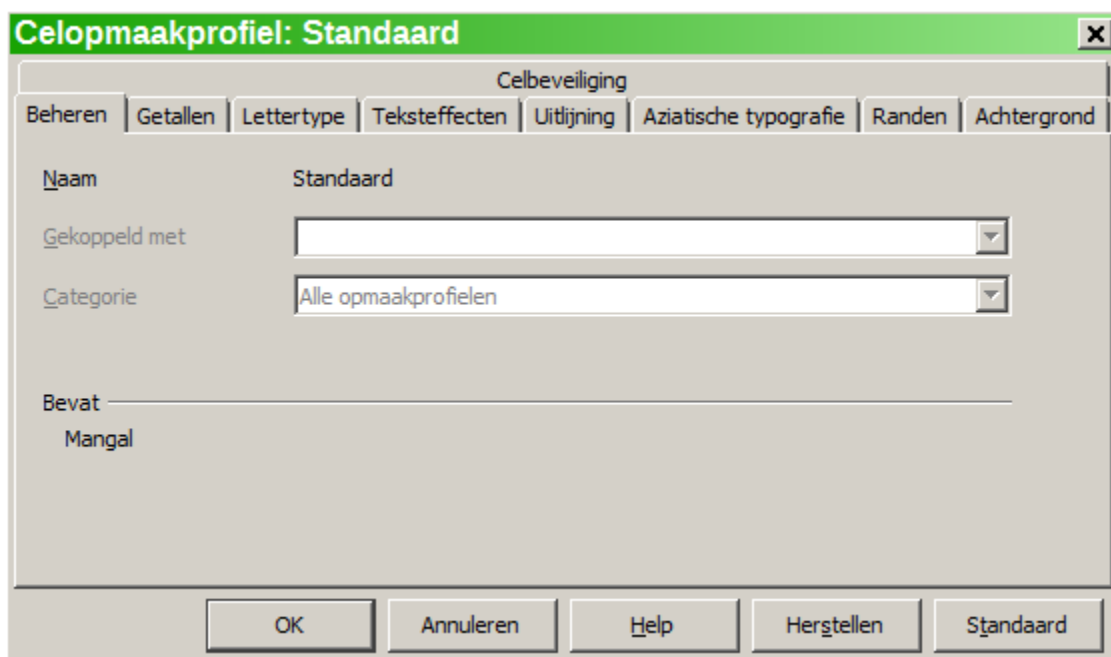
Celopmaakprofiel: Standaard

Celbeveiliging

Beheren | Getallen | Lettertype | Teksteffecten | Uitlijning | Aziatische typografie | Randen | Achtergrond

Naam Standaard

Gekoppeld met

Categorie Alle opmaakprofielen

Bevat

Mangal

OK Annuleren Help Herstellen Standaard